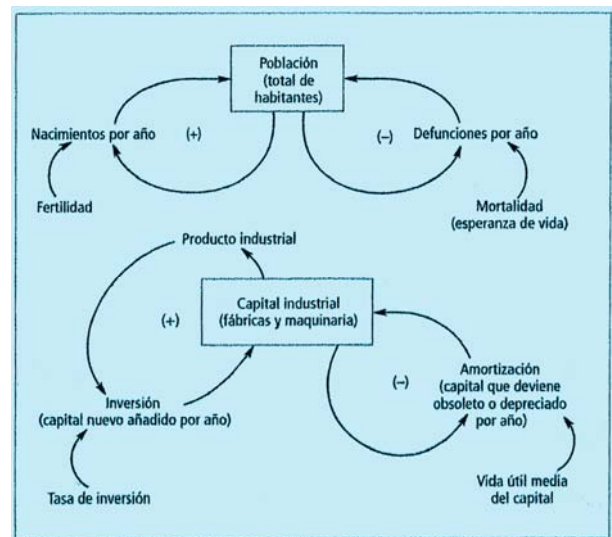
Población (total de habitantes)

Nacimientos por año

(+)

(–)

Defunciones por año

Fertilidad

Mortalidad (esperanza de vida)

Producto industrial

Capital industrial (fábricas y maquinaria)

(+)

Amortización (capital que deviene obsoleto o depreciado por año)

(–)

Inversión (capital nuevo añadido por año)

Tasa de inversión

Vida útil media del capital